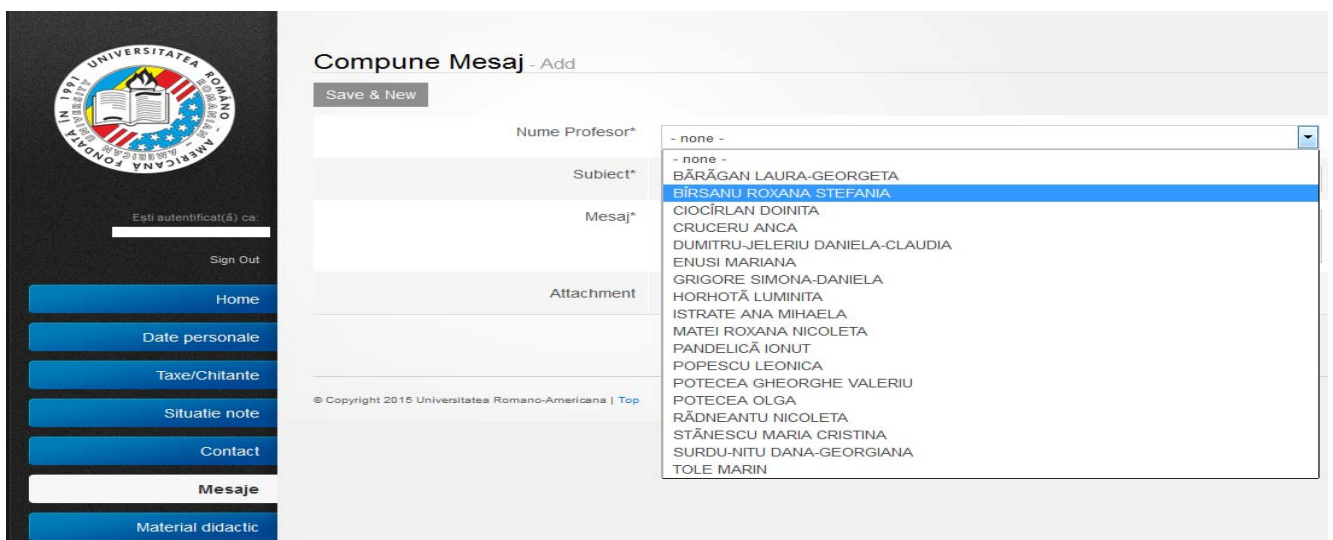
UNIVERSITATEA ROMÂNO-AMERICANĂ FONDATĂ IN 1991

Ești autentificat(ă) ca:

Sign Out

Home

Date personale

Taxe/Chitante

Situatie note

Contact

Mesaje

Material didactic

Compune Mesaj - Add

Save & New

Nume Profesor* - none -

Subiect*

Mesaj*

Attachment

© Copyright 2015 Universitatea Romano-Americana | Top

- none -
BĂRĂGAN LAURA-GEORGETA
BÎRSANU ROXANA STEFANIA
CIOCÎRLAN DOINITA
CRUCERU ANCA
DUMITRU-JELERIU DANIELA-CLAUDIA
ENUSI MARIANA
GRIGORE SIMONA-DANIELA
HORHOTĂ LUMINITA
ISTRATE ANA MIHAELA
MATEI ROXANA NICOLETA
PANDELICĂ IONUT
POPESCU LEONICA
POTECEA GHEORGHE VALERIU
POTECEA OLGA
RĂDNEANTU NICOLETA
STĂNESCU MARIA CRISTINA
SURDU-NITU DANA-GEORGIANA
TOLE MARIN